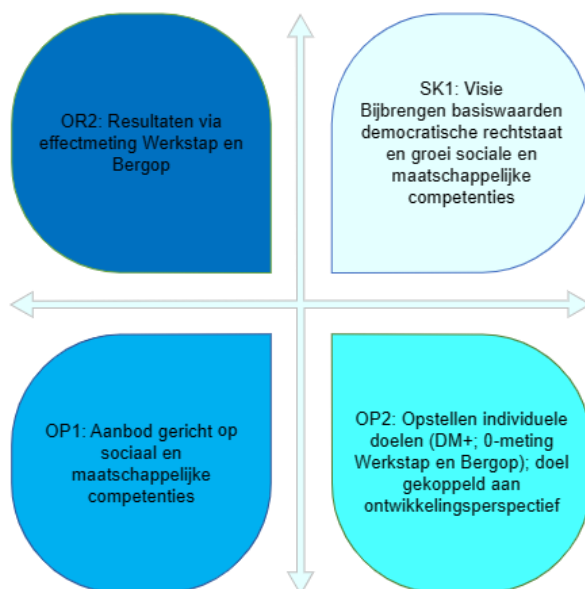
OR2: Resultaten via effectmeting Werkstap en Bergop

SK1: Visie
Bijbrengen basiswaarden democratische rechtstaat en groei sociale en maatschappelijke competenties

OP1: Aanbod gericht op sociaal en maatschappelijke competenties

OP2: Opstellen individuele doelen (DM+; 0-meting Werkstap en Bergop); doel gekoppeld aan ontwikkelingsperspectief